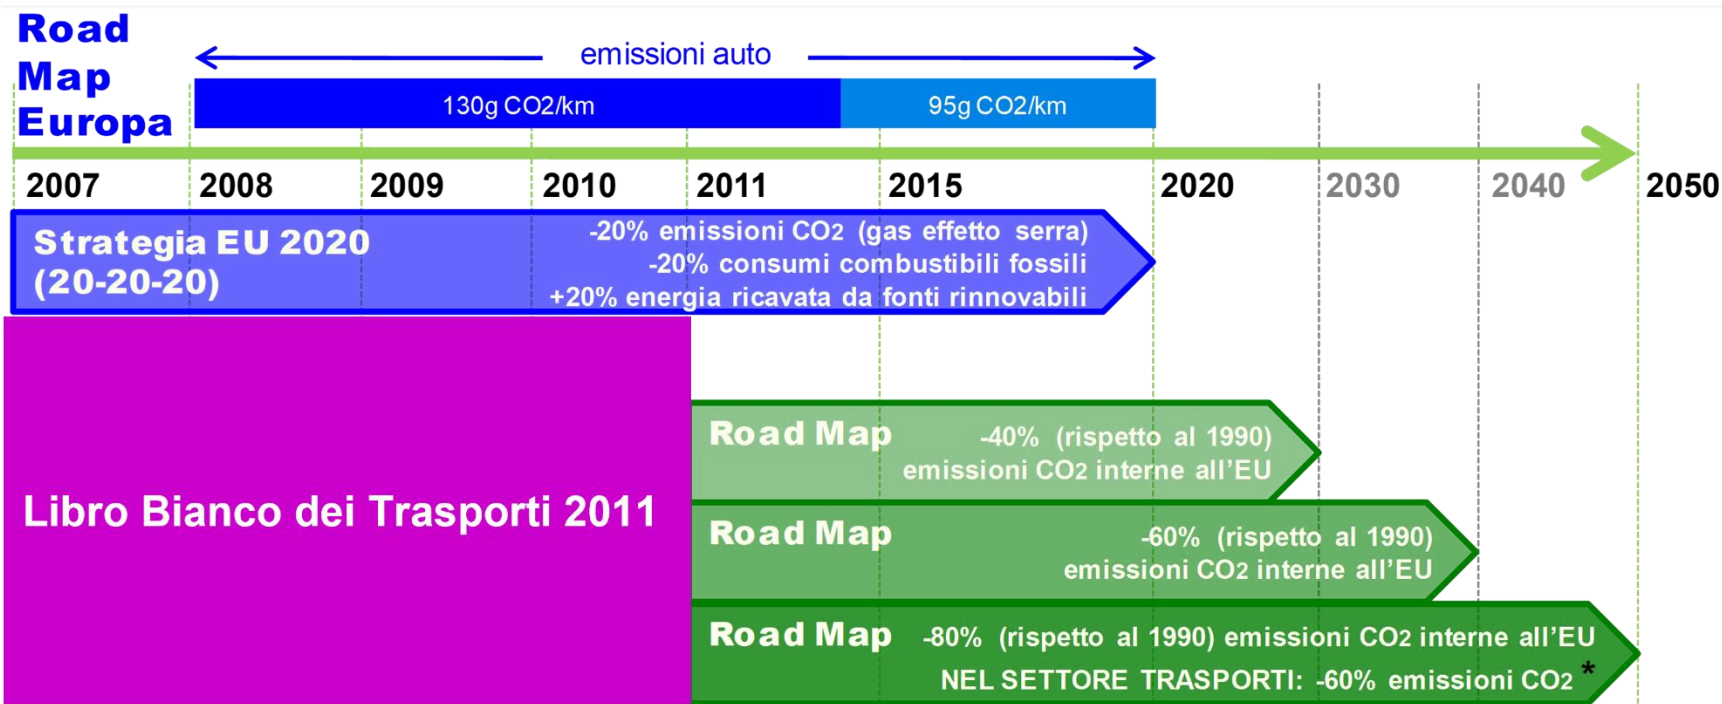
Road Map Europa

emissioni auto

130g CO2/km

95g CO2/km

2007 2008 2009 2010 2011 2015 2020 2030 2040 2050

Strategia EU 2020 (20-20-20)

-20% emissioni $CO_2$ (gas effetto serra)
-20% consumi combustibili fossili
+20% energia ricavata da fonti rinnovabili

Libro Bianco dei Trasporti 2011

Road Map -40% (rispetto al 1990) emissioni $CO_2$ interne all'EU

Road Map -60% (rispetto al 1990) emissioni $CO_2$ interne all'EU

Road Map -80% (rispetto al 1990) emissioni $CO_2$ interne all'EU
NEL SETTORE TRASPORTI: -60% emissioni $CO_2$ *